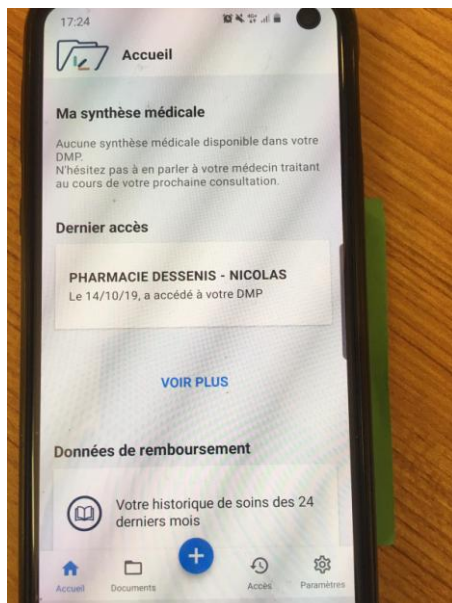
17:24

Accueil

Ma synthèse médicale

Aucune synthèse médicale disponible dans votre DMP.
N'hésitez pas à en parler à votre médecin traitant au cours de votre prochaine consultation.

Dernier accès

PHARMACIE DESSENIS - NICOLAS
Le 14/10/19, a accédé à votre DMP

VOIR PLUS

Données de remboursement

Votre historique de soins des 24 derniers mois

Accueil
Documents
+
Accès
Paramètres